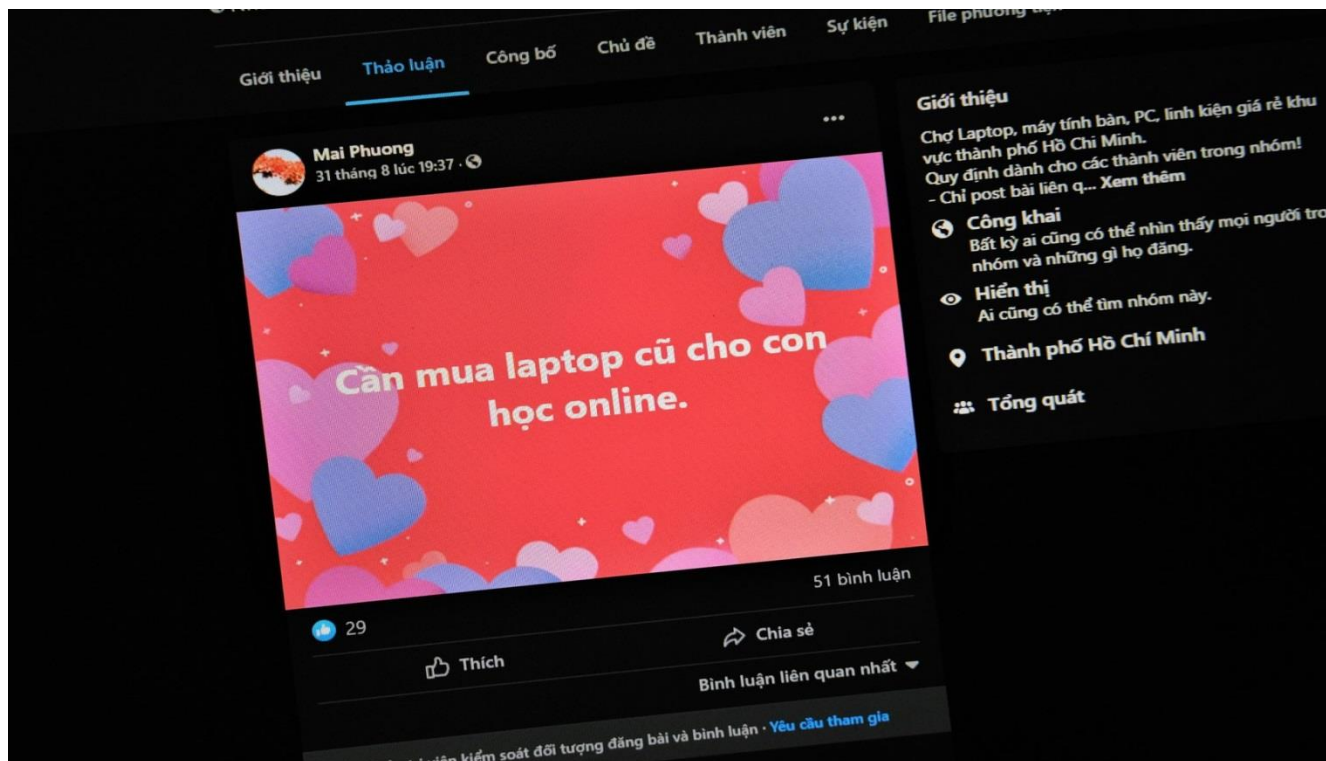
Giới thiệu Thảo luận Công bố Chủ đề Thành viên Sự kiện File phương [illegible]

Mai Phuong
31 tháng 8 lúc 19:37 ·

Cần mua laptop cũ cho con học online.

51 bình luận

29

Thích

Chia sẻ

Bình luận liên quan nhất

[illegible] kiểm soát đối tượng đăng bài và bình luận · Yêu cầu tham gia

Giới thiệu
Chợ Laptop, máy tính bàn, PC, linh kiện giá rẻ khu vực thành phố Hồ Chí Minh.
Quy định dành cho các thành viên trong nhóm!
- Chỉ post bài liên q... Xem thêm

Công khai
Bất kỳ ai cũng có thể nhìn thấy mọi người tro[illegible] nhóm và những gì họ đăng.

Hiển thị
Ai cũng có thể tìm nhóm này.

Thành phố Hồ Chí Minh

Tổng quát